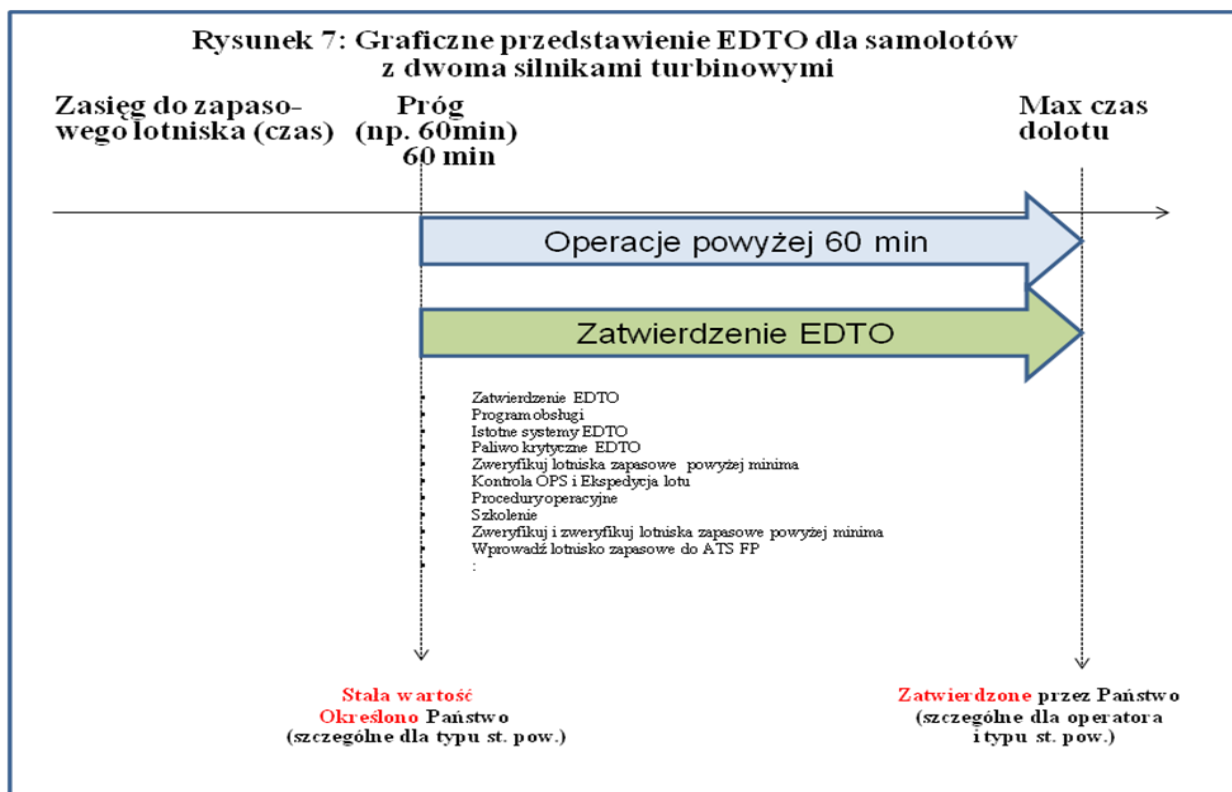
Rysunek 7: Graficzne przedstawienie EDTO dla samolotów z dwoma silnikami turbinowymi

Zasięg do zapasowego lotniska (czas)

Próg (np. 60min) 60 min

Max czas dolotu

Operacje powyżej 60 min

Zatwierdzenie EDTO

- Zatwierdzenie EDTO
- Program obsługi
- Istotne systemy EDTO
- Paliwo krytyczne EDTO
- Zweryfikuj lotniska zapasowe powyżej minima
- Kontrola OPS i Ekspedycja lotu
- Procedury operacyjne
- Szkolenie
- Zweryfikuj i zweryfikuj lotniska zapasowe powyżej minima
- Wprowadź lotnisko zapasowe do ATS FP
- :

Stala wartość
Określono Państwo
(szczególne dla typu st. pow.)

Zatwierdzone przez Państwo
(szczególne dla operatora i typu st. pow.)